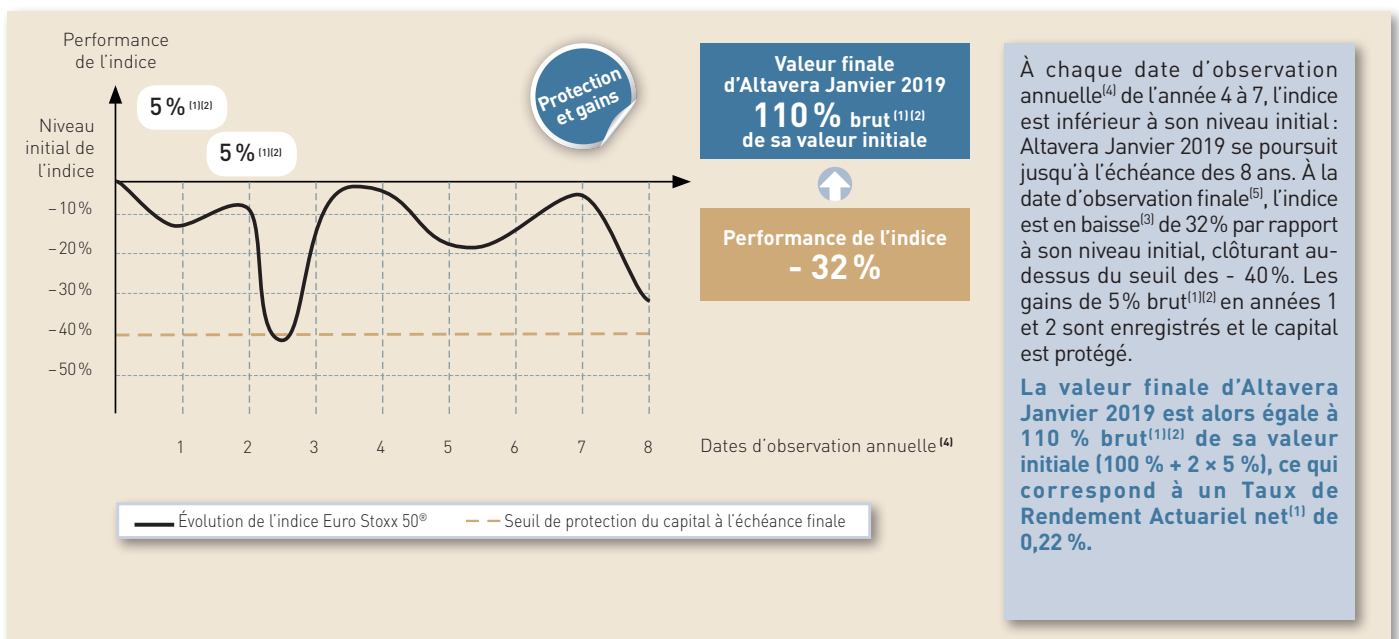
Performance de l'indice

Niveau initial de l'indice

– 10%
– 20%
– 30%
– 40%
– 50%

5 % $^{(1)(2)}$

5 % $^{(1)(2)}$

Protection et gains

1 2 3 4 5 6 7 8

Dates d'observation annuelle $^{(4)}$

Valeur finale d'Altavera Janvier 2019
110 % brut $^{(1)(2)}$
de sa valeur initiale

Performance de l'indice
- 32 %

Évolution de l'indice Euro Stoxx 50®
Seuil de protection du capital à l'échéance finale

À chaque date d'observation annuelle$^{(4)}$ de l'année 4 à 7, l'indice est inférieur à son niveau initial : Altavera Janvier 2019 se poursuit jusqu'à l'échéance des 8 ans. À la date d'observation finale$^{(5)}$, l'indice est en baisse$^{(3)}$ de 32% par rapport à son niveau initial, clôturant au-dessus du seuil des - 40%. Les gains de 5% brut$^{(1)(2)}$ en années 1 et 2 sont enregistrés et le capital est protégé.

La valeur finale d'Altavera Janvier 2019 est alors égale à 110 % brut$^{(1)(2)}$ de sa valeur initiale (100 % + 2 × 5 %), ce qui correspond à un Taux de Rendement Actuariel net$^{(1)}$ de 0,22 %.